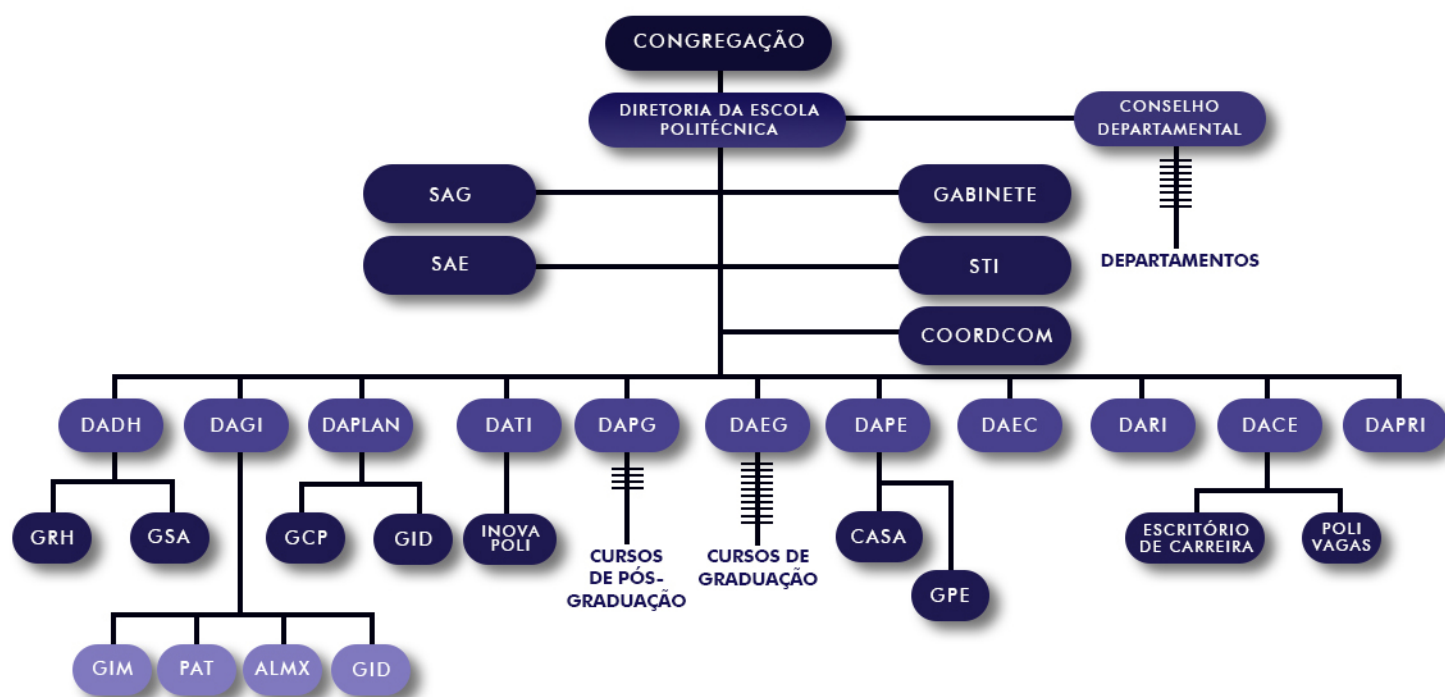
CONGREGAÇÃO

DIRETORIA DA ESCOLA POLITÉCNICA

CONSELHO DEPARTAMENTAL

DEPARTAMENTOS

SAG

GABINETE

SAE

STI

COORDCOM

DADH

GRH

GSA

DAGI

GIM

PAT

ALMX

GID

DAPLAN

GCP

GID

DATI

INOVA POLI

DAPG

CURSOS DE PÓS-GRADUAÇÃO

DAEG

CURSOS DE GRADUAÇÃO

DAPE

CASA

GPE

DAEC

DARI

DACE

ESCRITÓRIO DE CARREIRA

POLI VAGAS

DAPRI